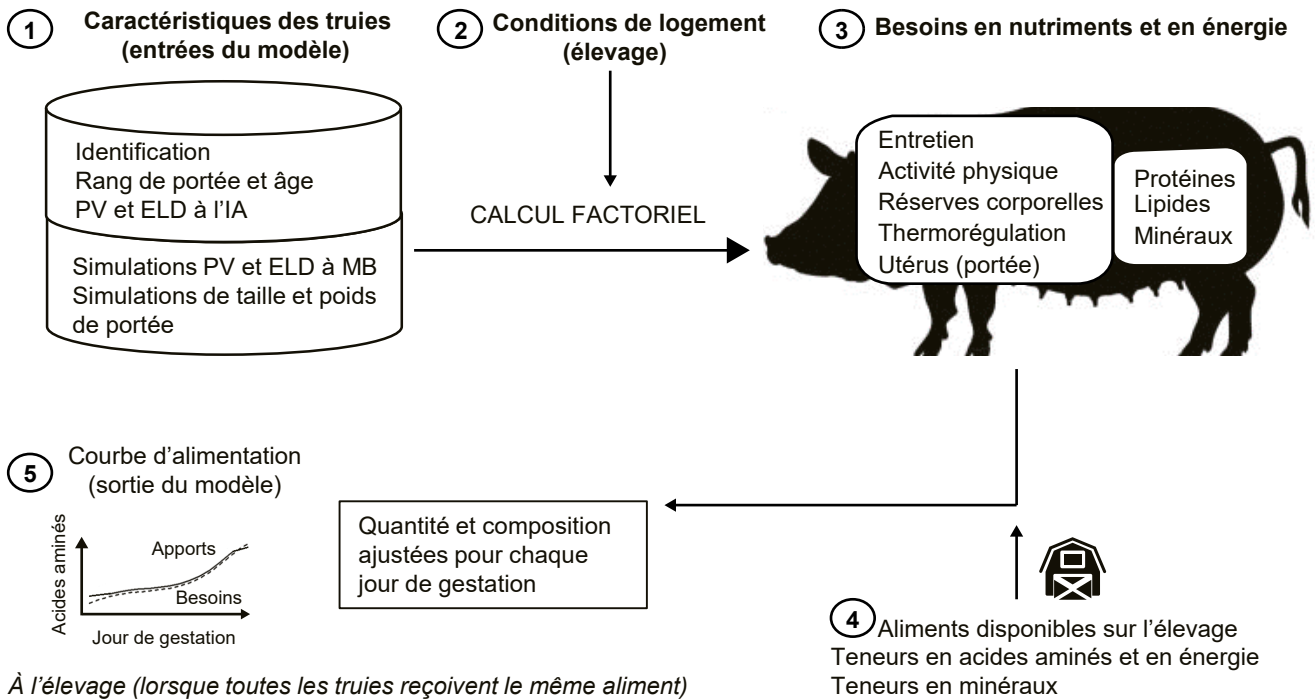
1 Caractéristiques des truies (entrées du modèle)

2 Conditions de logement (élevage)

3 Besoins en nutriments et en énergie

Identification
Rang de portée et âge
PV et ELD à l'IA

Simulations PV et ELD à MB
Simulations de taille et poids de portée

CALCUL FACTORIEL

Entretien
Activité physique
Réserves corporelles
Thermorégulation
Utérus (portée)

Protéines
Lipides
Minéraux

5 Courbe d'alimentation (sortie du modèle)

Acides aminés
Apports
Besoins
Jour de gestation

Quantité et composition ajustées pour chaque jour de gestation

4 Aliments disponibles sur l'élevage
Teneurs en acides aminés et en énergie
Teneurs en minéraux

À l'élevage (lorsque toutes les truies reçoivent le même aliment)